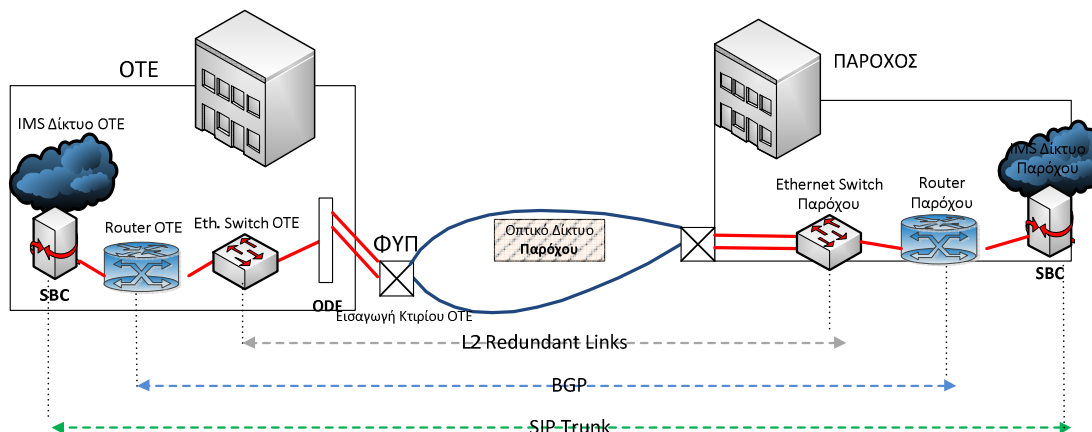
ΟΤΕ

IMS Δίκτυο ΟΤΕ

SBC

Router ΟΤΕ

Eth. Switch ΟΤΕ

ODF

ΦΥΠ

Εισαγωγή Κτιρίου ΟΤΕ

Οπτικό Δίκτυο Παρόχου

ΠΑΡΟΧΟΣ

Ethernet Switch Παρόχου

Router Παρόχου

IMS Δίκτυο Παρόχου

SBC

L2 Redundant Links

BGP

SIP Trunk